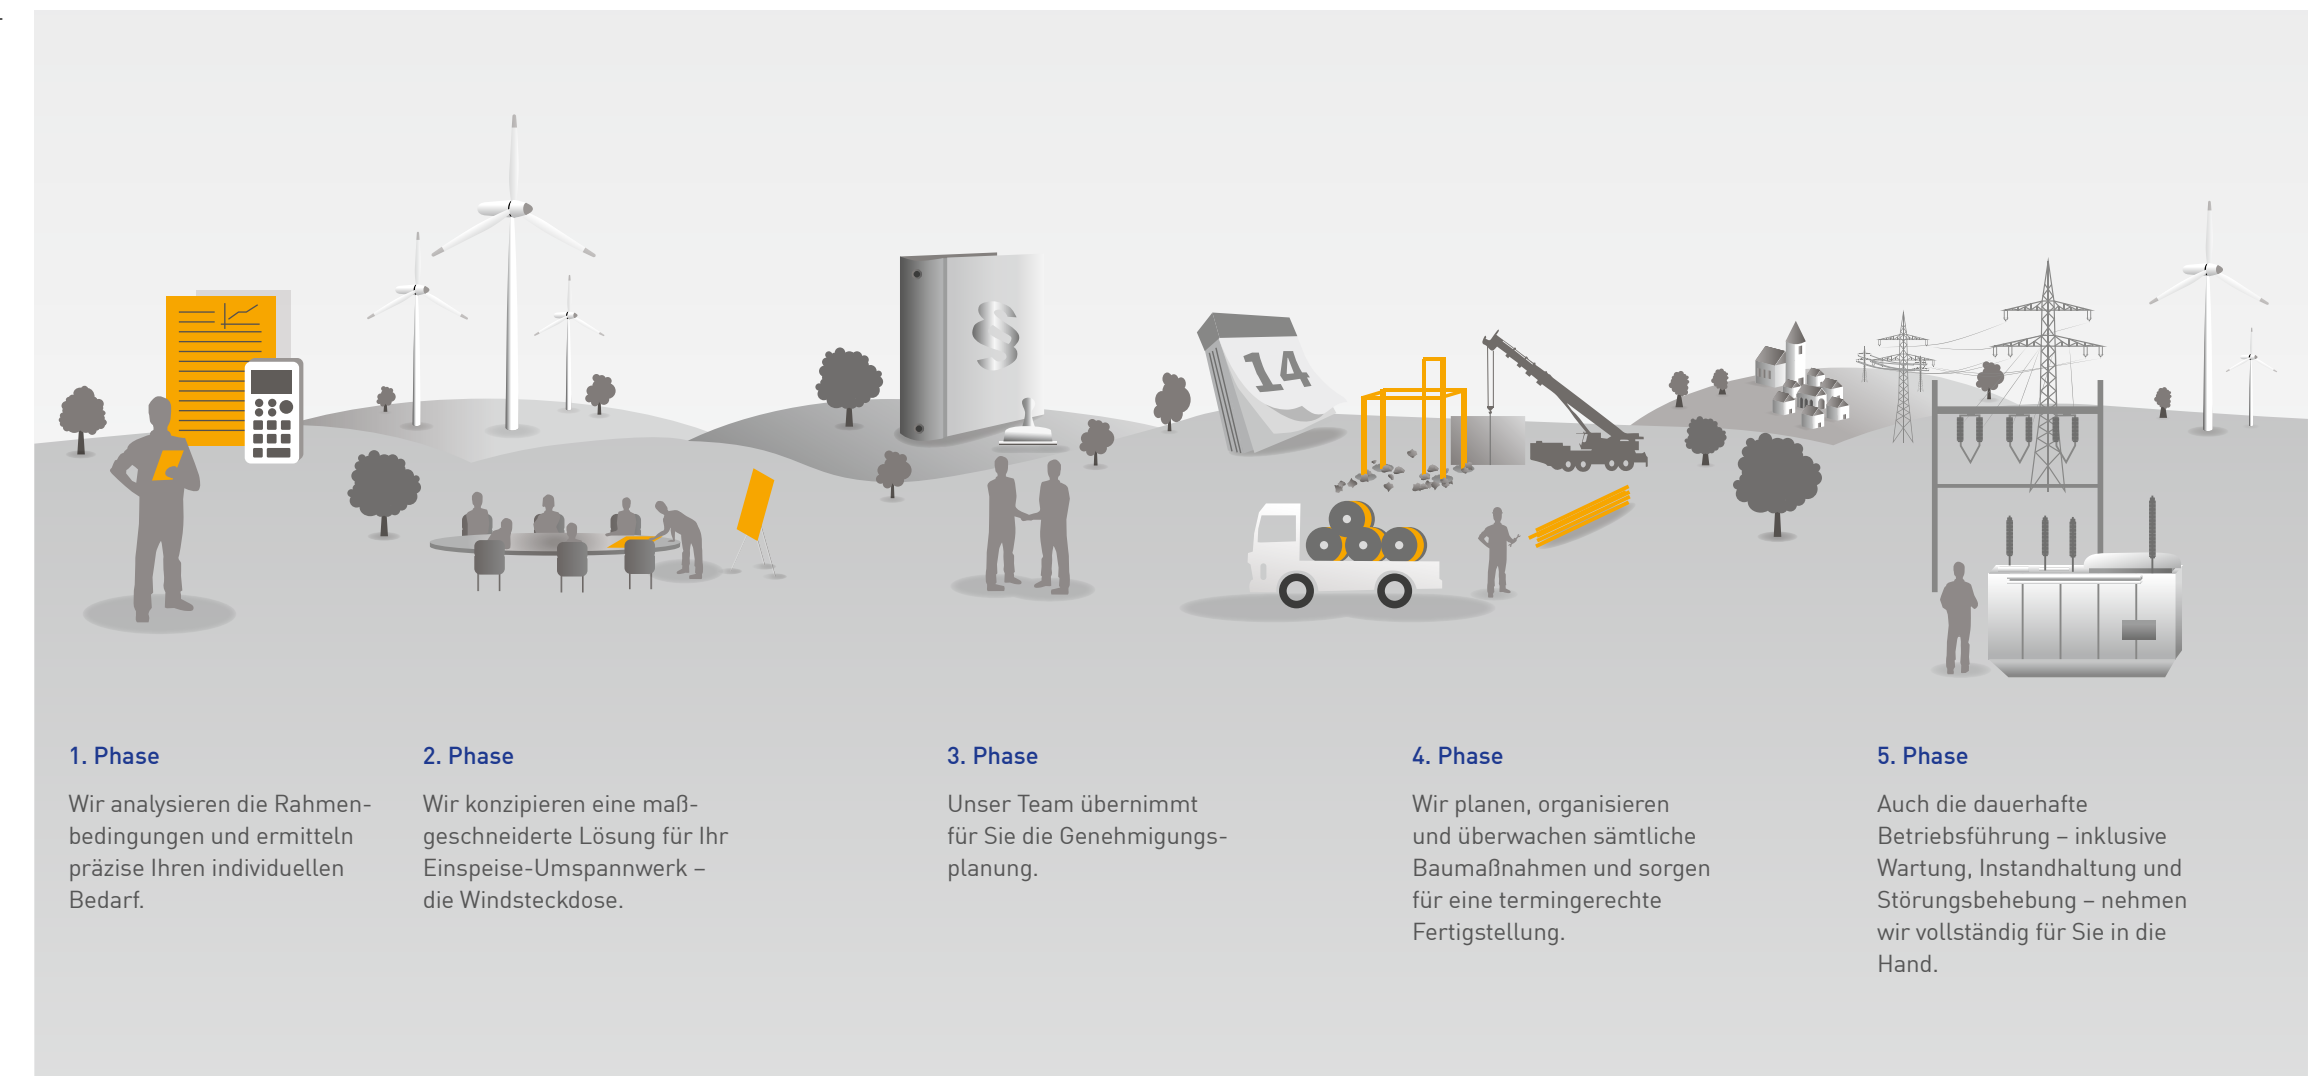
§

14

1. Phase

Wir analysieren die Rahmenbedingungen und ermitteln präzise Ihren individuellen Bedarf.

2. Phase

Wir konzipieren eine maßgeschneiderte Lösung für Ihr Einspeise-Umspannwerk – die Windsteckdose.

3. Phase

Unser Team übernimmt für Sie die Genehmigungsplanung.

4. Phase

Wir planen, organisieren und überwachen sämtliche Baumaßnahmen und sorgen für eine termingerechte Fertigstellung.

5. Phase

Auch die dauerhafte Betriebsführung – inklusive Wartung, Instandhaltung und Störungsbehebung – nehmen wir vollständig für Sie in die Hand.